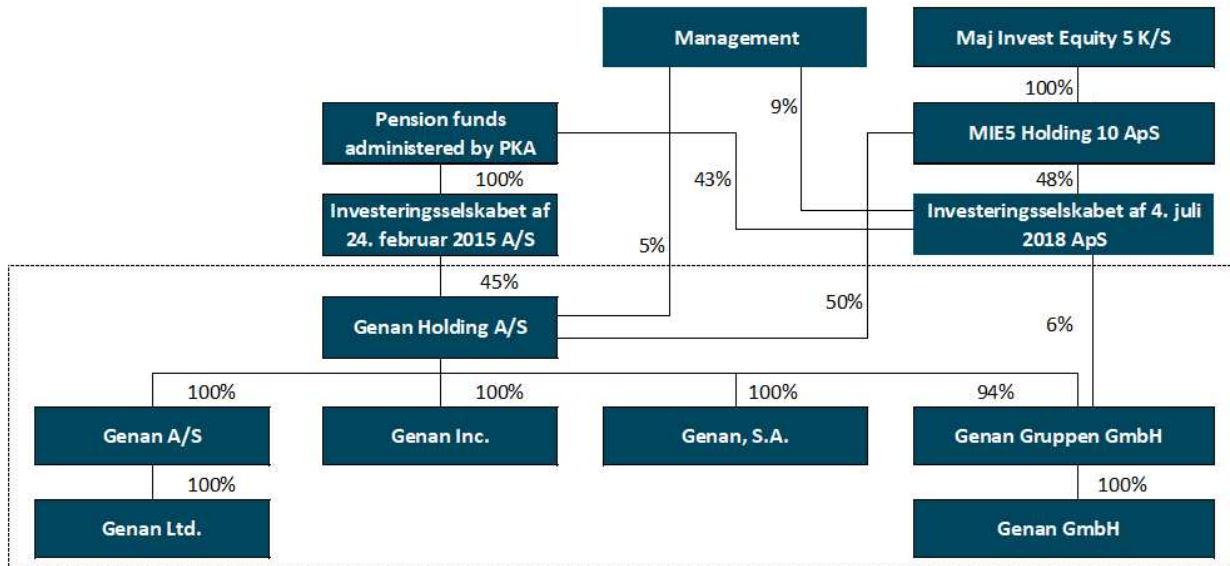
Management

Maj Invest Equity 5 K/S

100%

9%

Pension funds administered by PKA

MIE5 Holding 10 ApS

43%

100%

48%

Investeringsselskabet af 24. februar 2015 A/S

Investeringsselskabet af 4. juli 2018 ApS

5%

45%

50%

Genan Holding A/S

6%

100%

100%

100%

94%

Genan A/S

Genan Inc.

Genan, S.A.

Genan Gruppen GmbH

100%

100%

Genan Ltd.

Genan GmbH